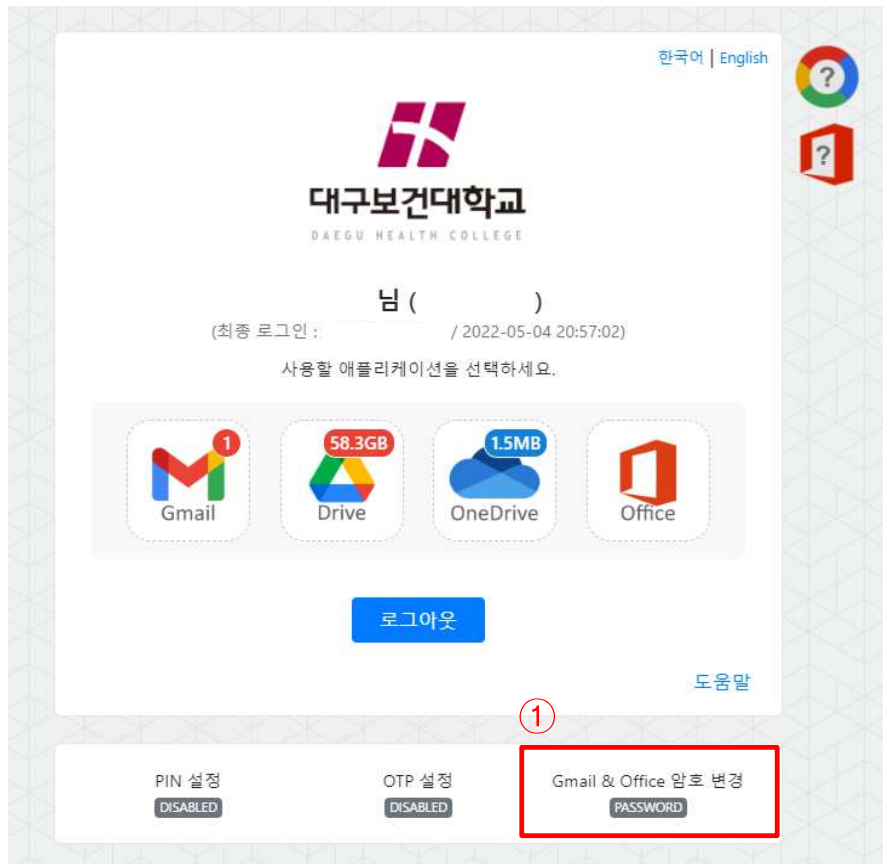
한국어 | English

대구보건대학교
DAEGU HEALTH COLLEGE

님 ( )
(최종 로그인 : / 2022-05-04 20:57:02)
사용할 애플리케이션을 선택하세요.

1
Gmail

58.3GB
Drive

1.5MB
OneDrive

Office

로그아웃

도움말

①

PIN 설정
DISABLED

OTP 설정
DISABLED

Gmail & Office 암호 변경
PASSWORD